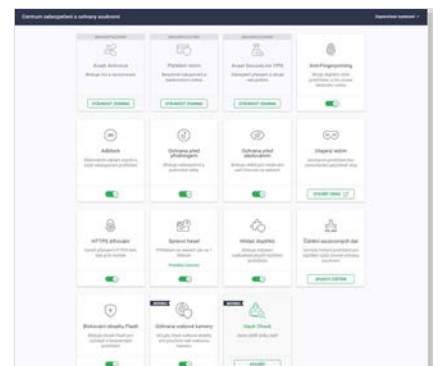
Centrum zabezpečení a ochrany soukromí

Avast Antivirus

STÁHNOUT ZDARMA

Placené volné

STÁHNOUT ZDARMA

Avast SecureLine VPN

STÁHNOUT ZDARMA

Anti-Fingerprinting

Adblock

Ochrana před phishingem

Ochrana před sledováním

Utajený režim

HTTPS šifrování

Správce hesel

Hlídač dopředu

Čištění soukromých dat

Blokování doplňků Flash

Ochrana webové kamery

NOVINKA

Hack Check

NOVINKA